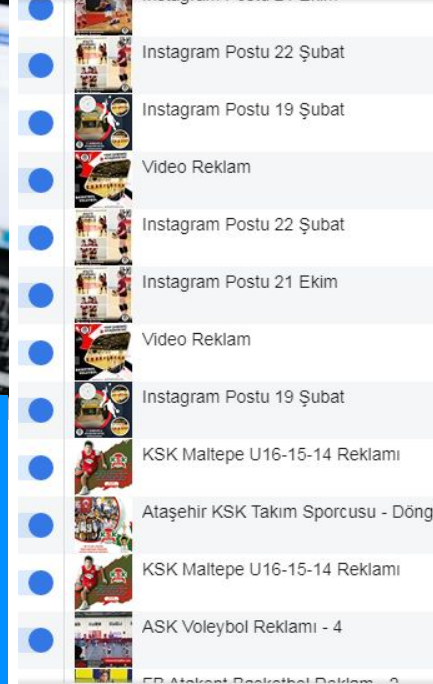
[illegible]

Instagram Postu 22 Şubat

Instagram Postu 19 Şubat

Video Reklam

Instagram Postu 22 Şubat

Instagram Postu 21 Ekim

Video Reklam

Instagram Postu 19 Şubat

KSK Maltepe U16-15-14 Reklamı

Ataşehir KSK Takım Sporcusu - Döng

KSK Maltepe U16-15-14 Reklamı

ASK Voleybol Reklamı - 4

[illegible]